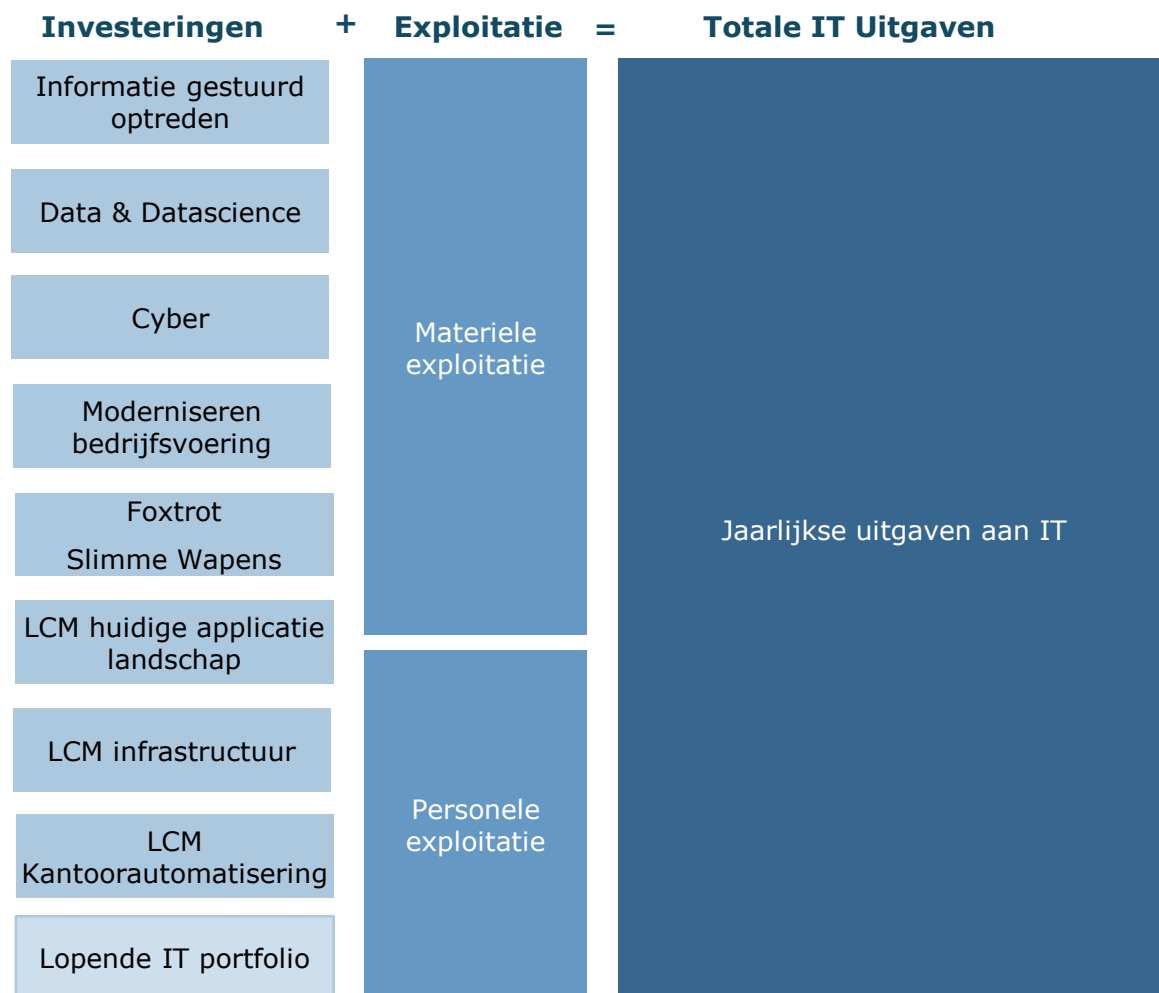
Investeringen + Exploitatie = Totale IT Uitgaven

Informatie gestuurd optreden

Data & Datascience

Cyber

Moderniseren bedrijfsvoering

Foxtrot

Slimme Wapens

LCM huidige applicatie landschap

LCM infrastructuur

LCM Kantoorautomatisering

Lopende IT portfolio

Materiele exploitatie

Personele exploitatie

Jaarlijkse uitgaven aan IT